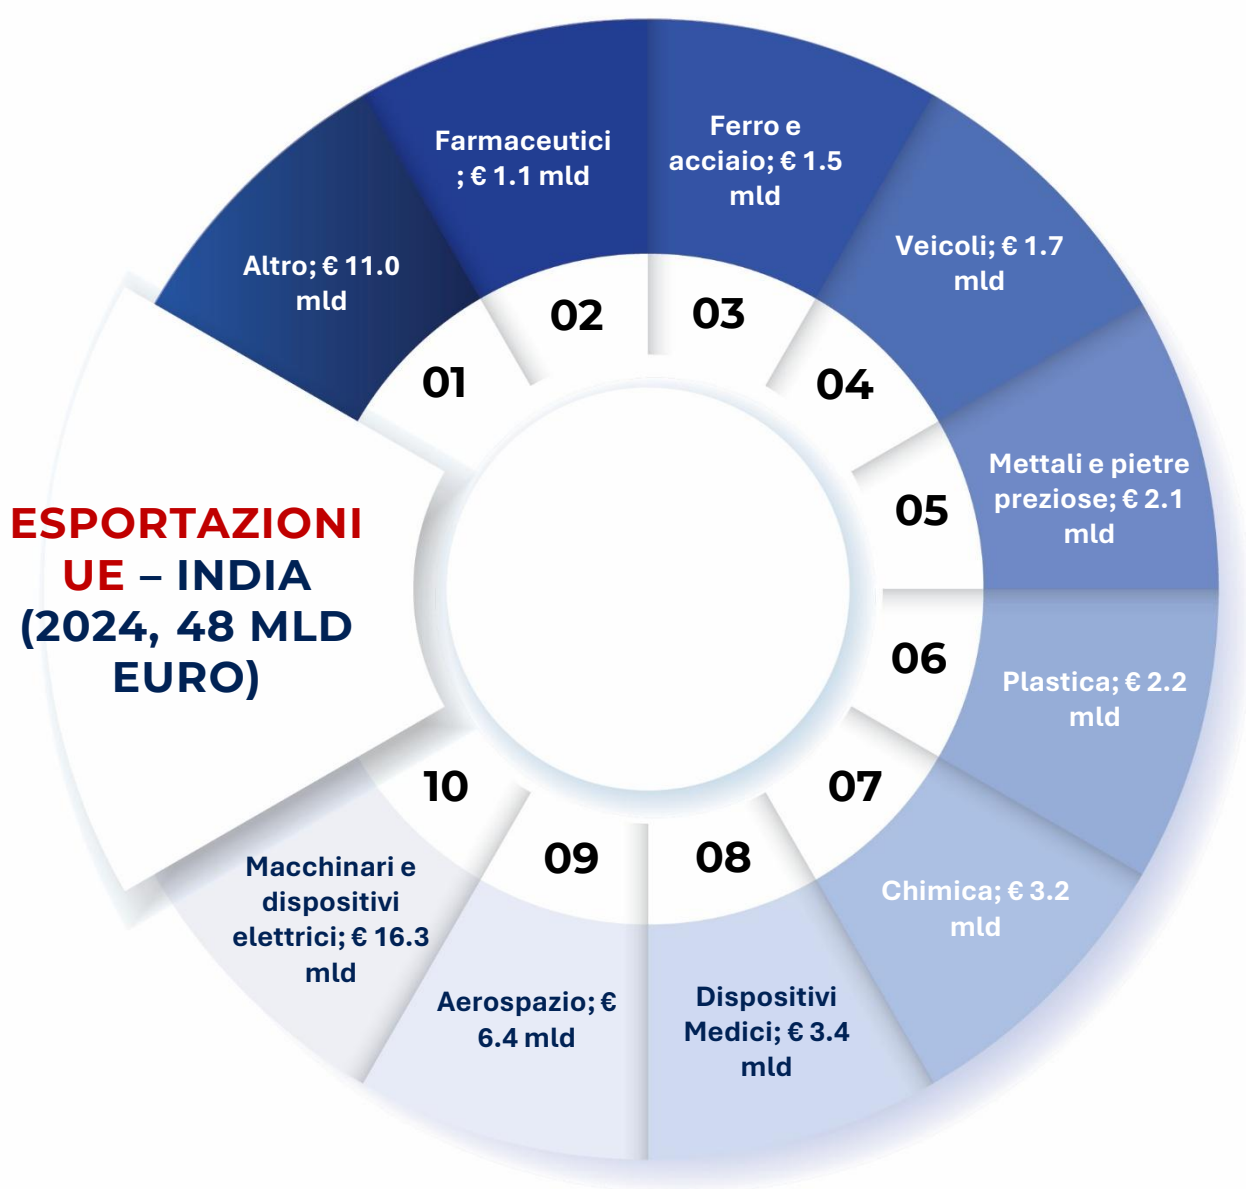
ESPORTAZIONI UE – INDIA (2024, 48 MLD EURO)

01
Altro; € 11.0 mld

02
Farmaceutici; € 1.1 mld

03
Ferro e acciaio; € 1.5 mld

04
Veicoli; € 1.7 mld

05
Mettali e pietre preziose; € 2.1 mld

06
Plastica; € 2.2 mld

07
Chimica; € 3.2 mld

08
Dispositivi Medici; € 3.4 mld

09
Aerospazio; € 6.4 mld

10
Macchinari e dispositivi elettrici; € 16.3 mld